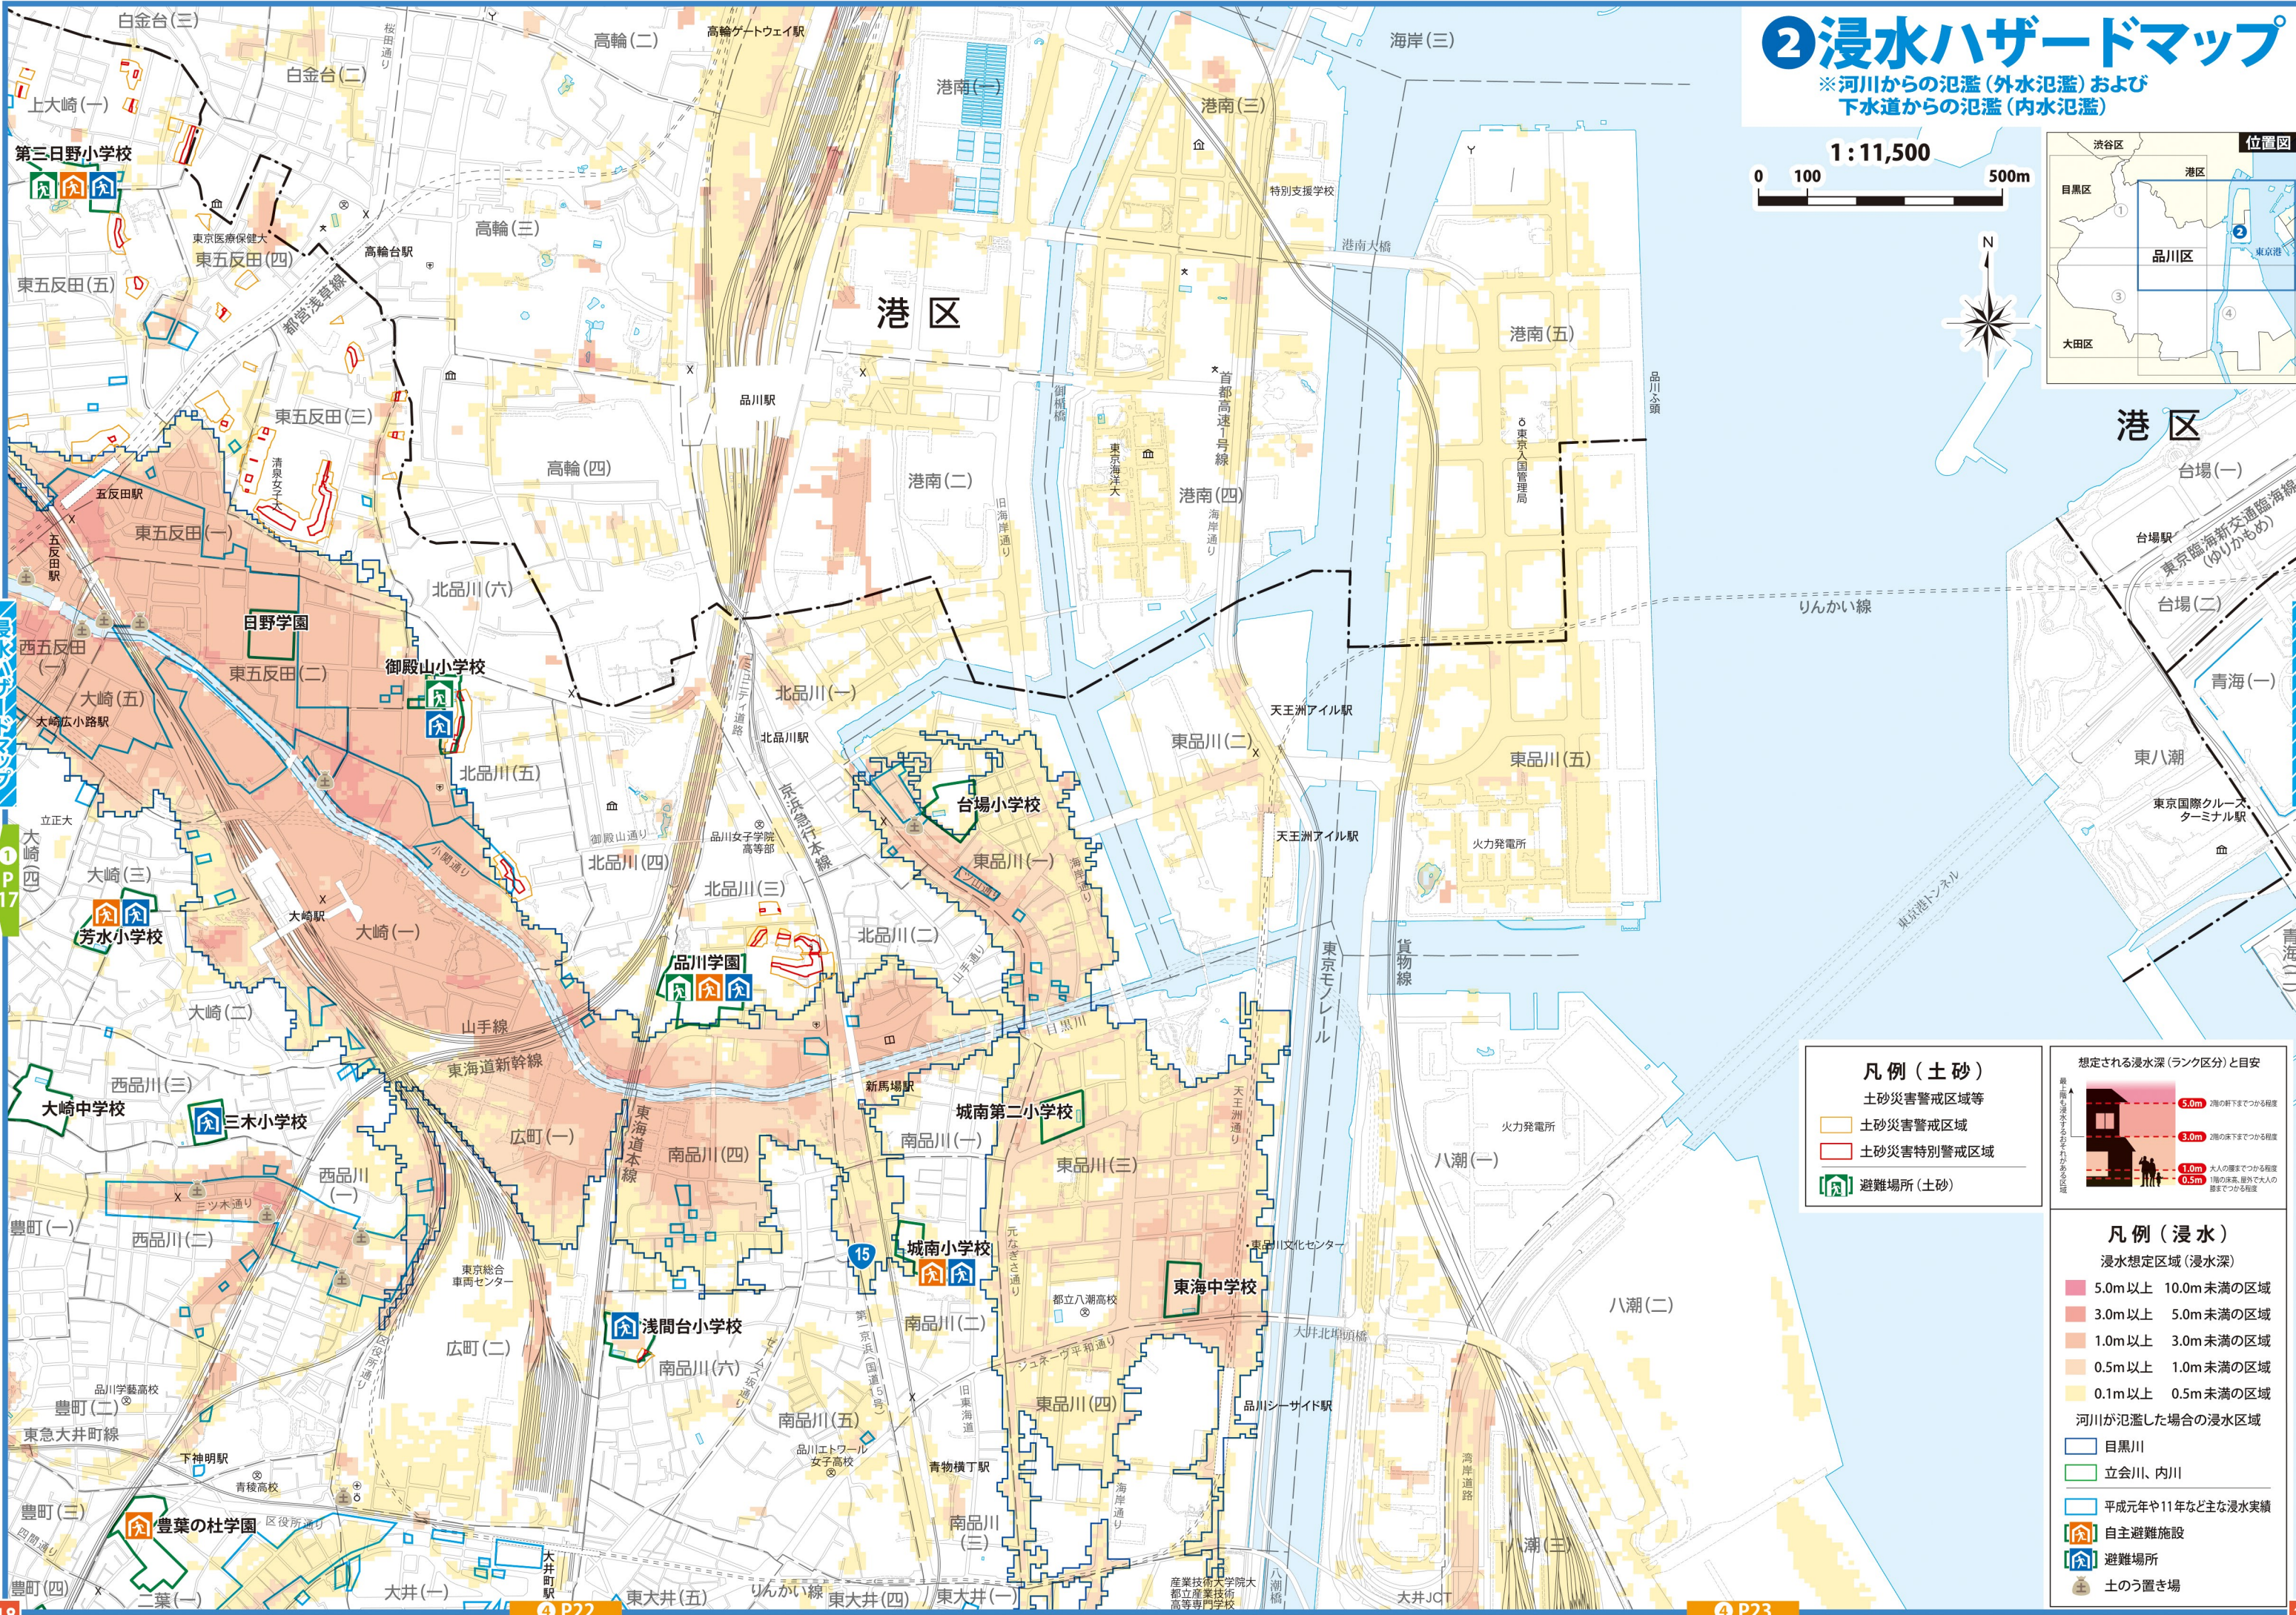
❷浸水ハザードマップ
※河川からの氾濫(外水氾濫)および
下水道からの氾濫(内水氾濫)

1:11,500
0 100 500m
N

位置図
渋谷区
港区
目黒区
品川区
大田区
東京港

白金台(三)
白金台(二)
上大崎(一)
第三日野小学校
東京医療保健大
東五反田(四)
東五反田(五)
高輪台駅
都営浅草線
高輪(二)
高輪ゲートウェイ駅
高輪(三)
港南(一)
港南(三)
海岸(三)
特別支援学校
港南大橋
港区
港南(五)
品川駅
港南(二)
港南(四)
首都高速1号線
東京入国管理局
品川ふ頭
港区
台場(一)
台場駅
東京臨海新交通臨海線(ゆりかもめ)
台場(二)
りんかい線
青海(一)
東八潮
東京国際クルーズターミナル駅
東五反田(三)
清泉女子大
五反田駅
東五反田(一)
高輪(四)
北品川(六)
日野学園
東五反田(二)
御殿山小学校
西五反田(一)
大崎(五)
大崎広小路駅
北品川(五)
北品川(一)
北品川駅
京浜急行本線
台場小学校
東品川(二)
天王洲アイル駅
東品川(五)
東品川(一)
火力発電所
東京港トンネル
立正大
大崎(四)
大崎(三)
芳水小学校
大崎駅
大崎(一)
小関通り
御殿山通り
品川女子学院高等部
北品川(四)
北品川(三)
北品川(二)
品川学園
東京モノレール
貨物線
大崎(二)
山手線
東海道新幹線
新馬場駅
城南第二小学校
西品川(三)
大崎中学校
三木小学校
広町(一)
東海道本線
南品川(四)
南品川(一)
東品川(三)
八潮(一)
火力発電所
西品川(一)
三ツ木通り
西品川(二)
豊町(一)
東京総合車両センター
城南小学校
15
東京海洋大
都立八潮高校
東海中学校
東品川文化センター
大井北埠頭橋
八潮(二)
浅間台小学校
広町(二)
南品川(二)
南品川(六)
品川学藝高校
豊町(二)
東急大井町線
下神明駅
南品川(五)
品川エトワール女子高校
青物横丁駅
東品川(四)
品川シーサイド駅
ジュネーヴ平和通り
青稜高校
豊町(三)
豊葉の杜学園
区役所通り
南品川(三)
海岸通り
八潮(三)
豊町(四)
二葉(一)
大井(一)
大井町駅
東大井(五)
りんかい線
東大井(四)
東大井(一)
産業技術大学院大 都立産業技術高専門学校
大井JCT
❹P22
❹P23
18
❶P17

凡例(土砂)
土砂災害警戒区域等
土砂災害警戒区域
土砂災害特別警戒区域
避難場所(土砂)

想定される浸水深(ランク区分)と目安
5.0m 2階の軒下まで浸かる程度
3.0m 2階の床下まで浸かる程度
1.0m 大人の腰まで浸かる程度
0.5m 1階の床高、屋外で大人の膝まで浸かる程度

凡例(浸水)
浸水想定区域(浸水深)
5.0m以上 10.0m未満の区域
3.0m以上 5.0m未満の区域
1.0m以上 3.0m未満の区域
0.5m以上 1.0m未満の区域
0.1m以上 0.5m未満の区域
河川が氾濫した場合の浸水区域
目黒川
立会川、内川
平成元年や11年など主な浸水実績
自主避難施設
避難場所
土のう置き場